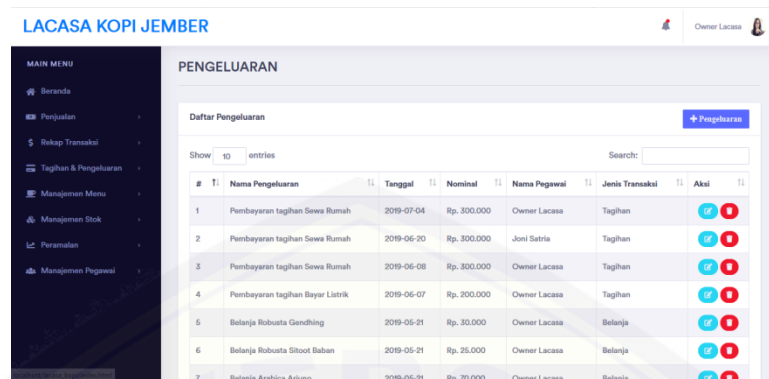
LACASA KOPI JEMBER

Owner Lacasa

MAIN MENU

Beranda

Penjualan

Rekap Transaksi

Tagihan & Pengeluaran

Manajemen Menu

Manajemen Stok

Peramalan

Manajemen Pegawai

PENGELUARAN

Daftar Pengeluaran

+ Pengeluaran

Show 10 entries

Search:

| # | Nama Pengeluaran | Tanggal | Nominal | Nama Pegawai | Jenis Transaksi | Aksi |
|---|---|---|---|---|---|---|
| 1 | Pembayaran tagihan Sewa Rumah | 2019-07-04 | Rp. 300.000 | Owner Lacasa | Tagihan | |
| 2 | Pembayaran tagihan Sewa Rumah | 2019-06-20 | Rp. 300.000 | Joni Satria | Tagihan | |
| 3 | Pembayaran tagihan Sewa Rumah | 2019-06-08 | Rp. 300.000 | Owner Lacasa | Tagihan | |
| 4 | Pembayaran tagihan Bayar Listrik | 2019-06-07 | Rp. 200.000 | Owner Lacasa | Tagihan | |
| 5 | Belanja Robusta Gendhing | 2019-05-21 | Rp. 30.000 | Owner Lacasa | Belanja | |
| 6 | Belanja Robusta Sitoot Baban | 2019-05-21 | Rp. 25.000 | Owner Lacasa | Belanja | |
| 7 | Belanja Arabica Arjuno | 2019-05-21 | Rp. 70.000 | Owner Lacasa | Belanja | |